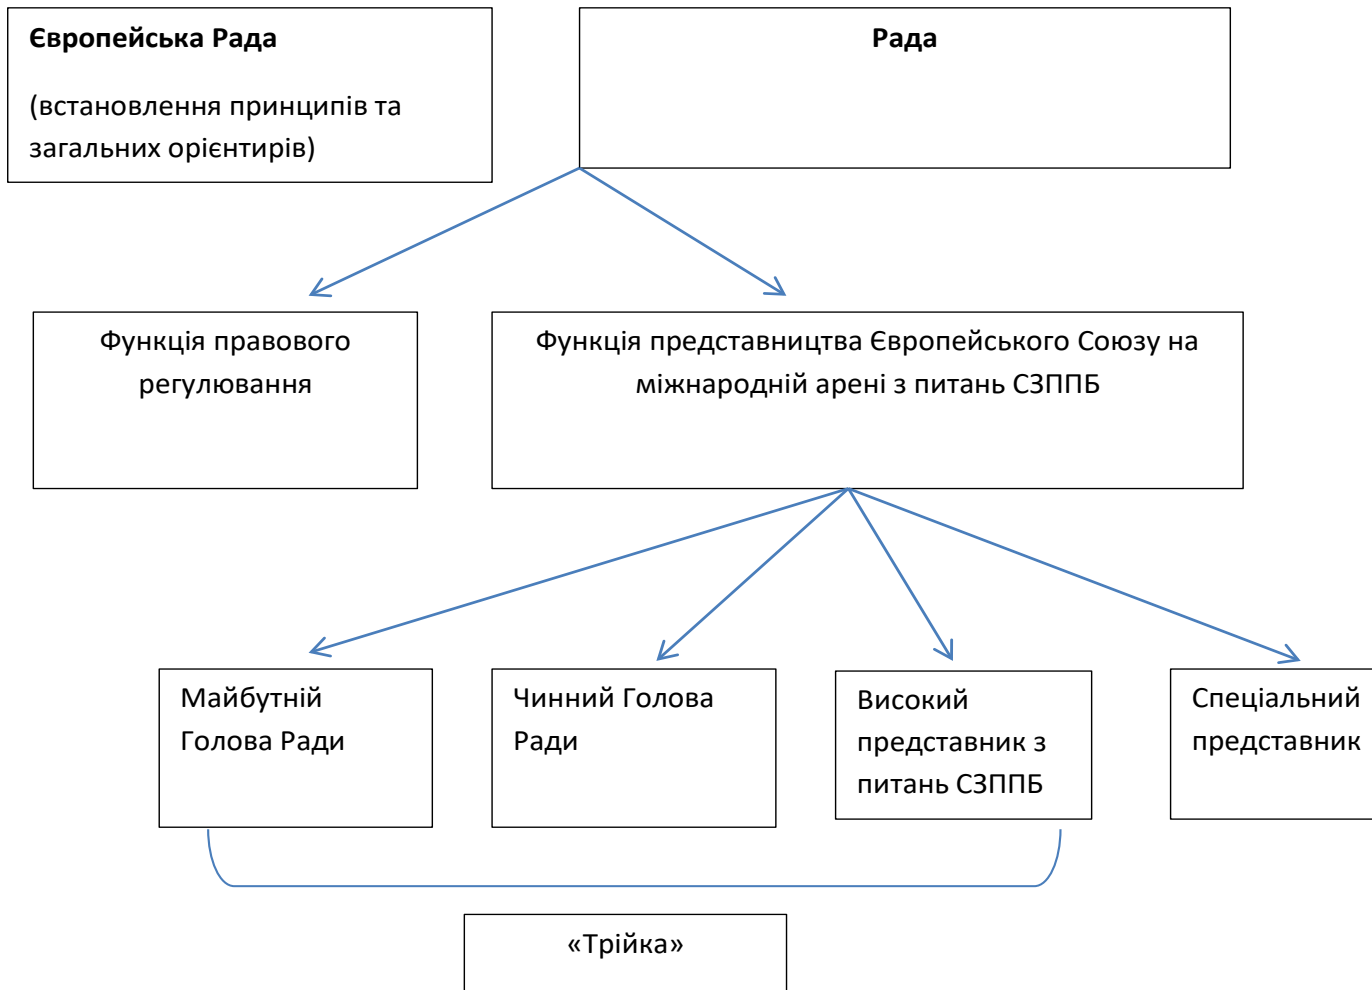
**Європейська Рада**

(встановлення принципів та загальних орієнтирів)

**Рада**

Функція правового регулювання

Функція представництва Європейського Союзу на міжнародній арені з питань СЗППБ

Майбутній Голова Ради

Чинний Голова Ради

Високий представник з питань СЗППБ

Спеціальний представник

«Трійка»